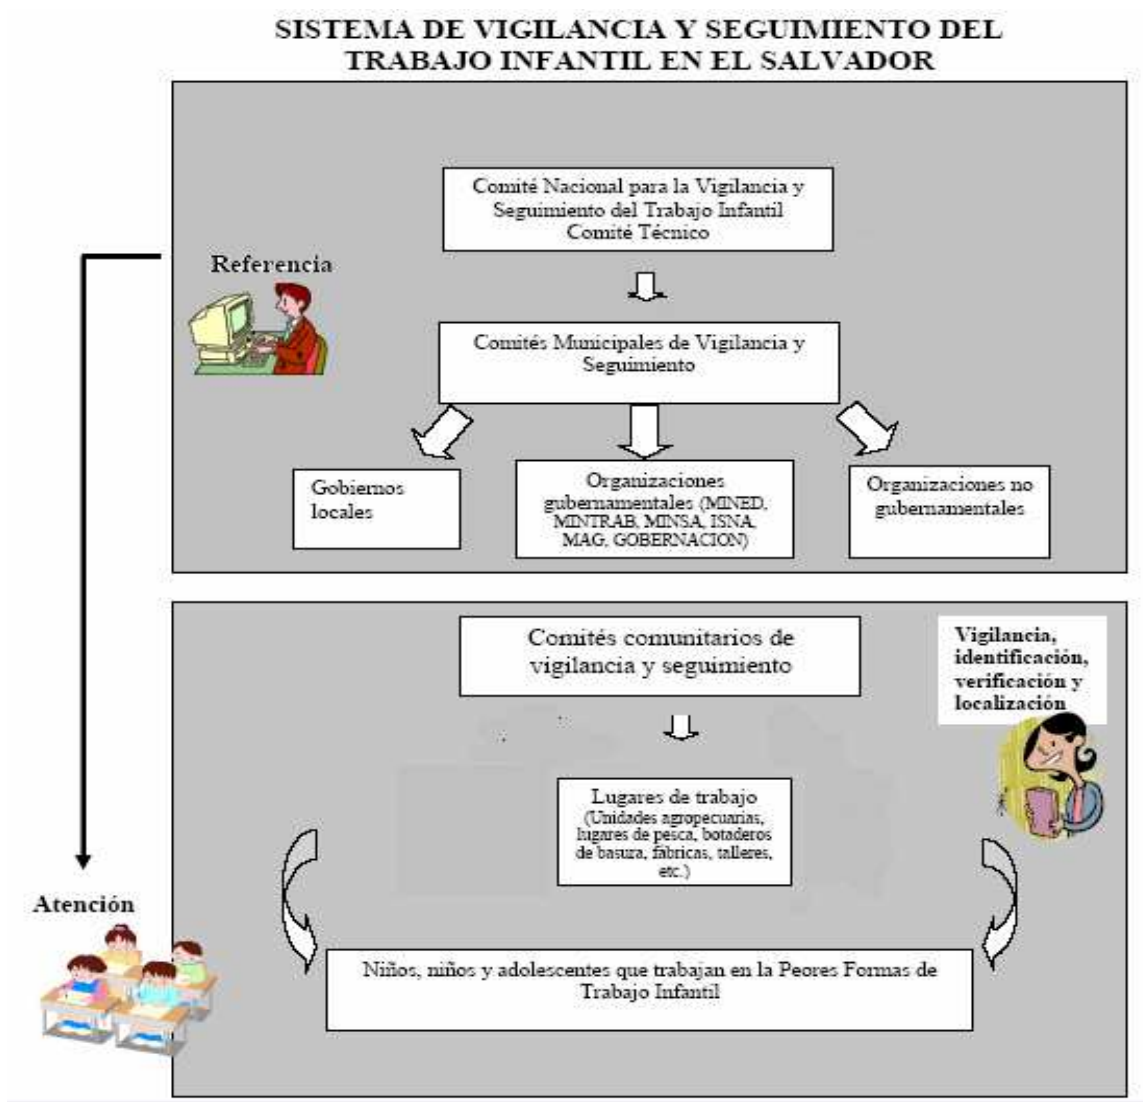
SISTEMA DE VIGILANCIA Y SEGUIMIENTO DEL TRABAJO INFANTIL EN EL SALVADOR

Comité Nacional para la Vigilancia y Seguimiento del Trabajo Infantil Comité Técnico

Referencia

Comités Municipales de Vigilancia y Seguimiento

Gobiernos locales

Organizaciones gubernamentales (MINED, MINTRAB, MINSA, ISNA, MAG, GOBERNACION)

Organizaciones no gubernamentales

Comités comunitarios de vigilancia y seguimiento

Vigilancia, identificación, verificación y localización

Lugares de trabajo (Unidades agropecuarias, lugares de pesca, botaderos de basura, fábricas, talleres, etc.)

Atención

Niños, niños y adolescentes que trabajan en la Peores Formas de Trabajo Infantil